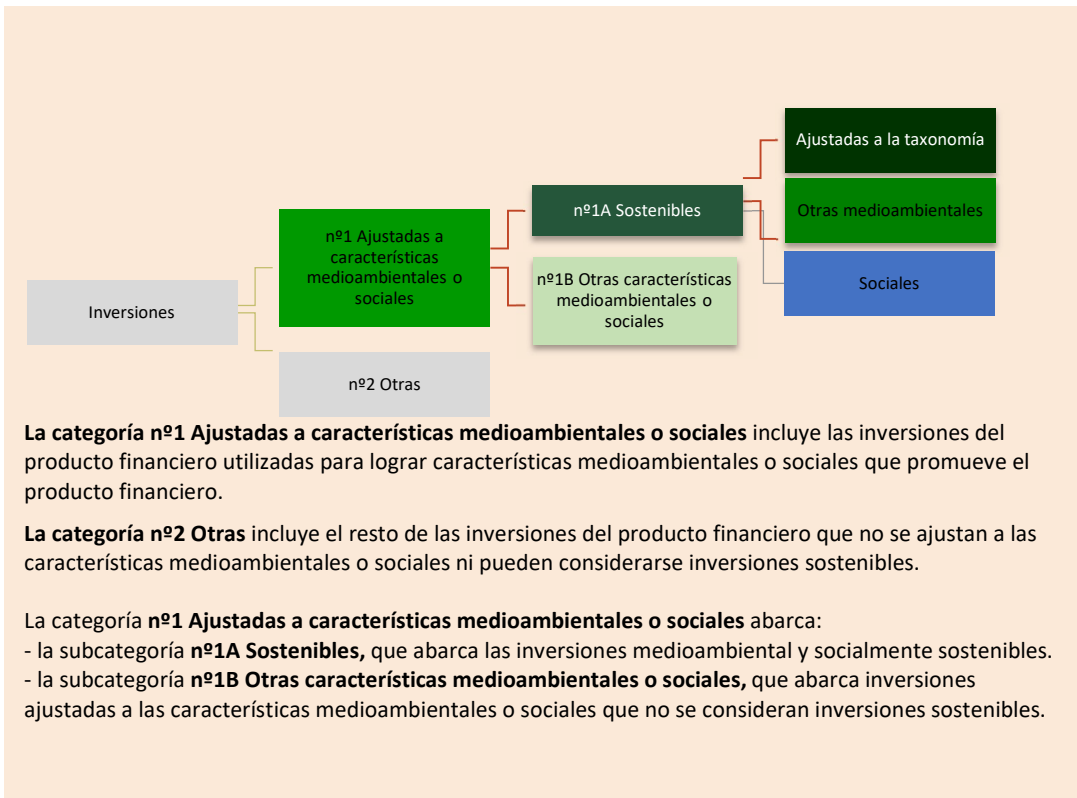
Ajustadas a la taxonomía

nº1A Sostenibles

Otras medioambientales

nº1 Ajustadas a características medioambientales o sociales

nº1B Otras características medioambientales o sociales

Sociales

Inversiones

nº2 Otras

**La categoría nº1 Ajustadas a características medioambientales o sociales** incluye las inversiones del producto financiero utilizadas para lograr características medioambientales o sociales que promueve el producto financiero.

**La categoría nº2 Otras** incluye el resto de las inversiones del producto financiero que no se ajustan a las características medioambientales o sociales ni pueden considerarse inversiones sostenibles.

La categoría **nº1 Ajustadas a características medioambientales o sociales** abarca:
- la subcategoría **nº1A Sostenibles,** que abarca las inversiones medioambiental y socialmente sostenibles.
- la subcategoría **nº1B Otras características medioambientales o sociales,** que abarca inversiones ajustadas a las características medioambientales o sociales que no se consideran inversiones sostenibles.